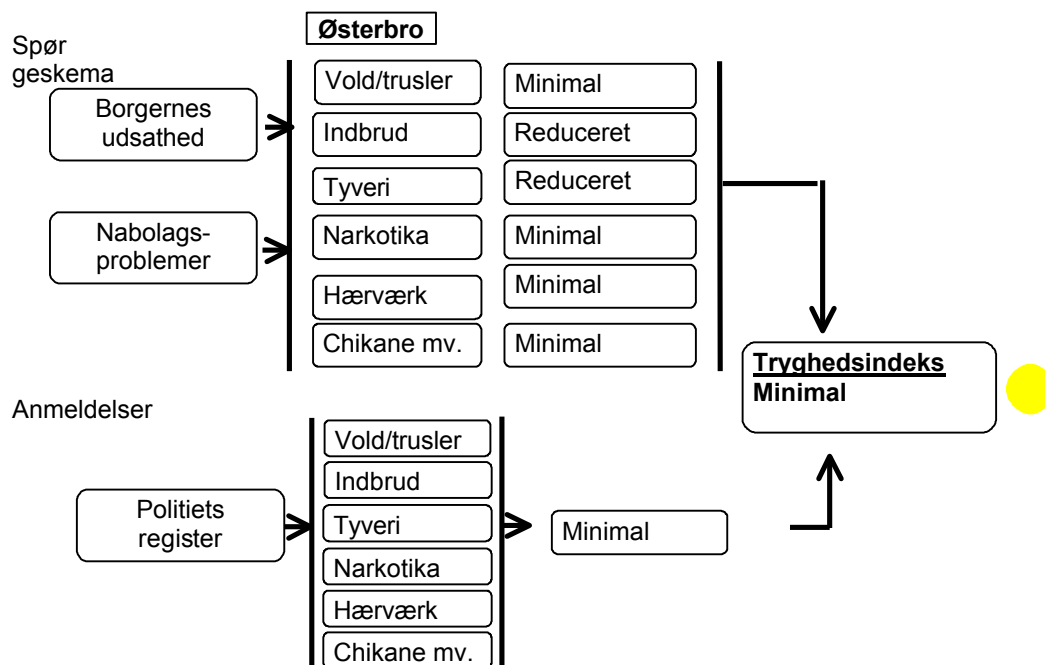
Østerbro

Spør geskema

Borgernes udsathed

Nabolagsproblemer

Vold/trusler | Minimal
Indbrud | Reduceret
Tyveri | Reduceret
Narkotika | Minimal
Hærværk | Minimal
Chikane mv. | Minimal

Tryghedsindeks
Minimal

Anmeldelser

Politiets register

Vold/trusler
Indbrud
Tyveri
Narkotika
Hærværk
Chikane mv.

Minimal